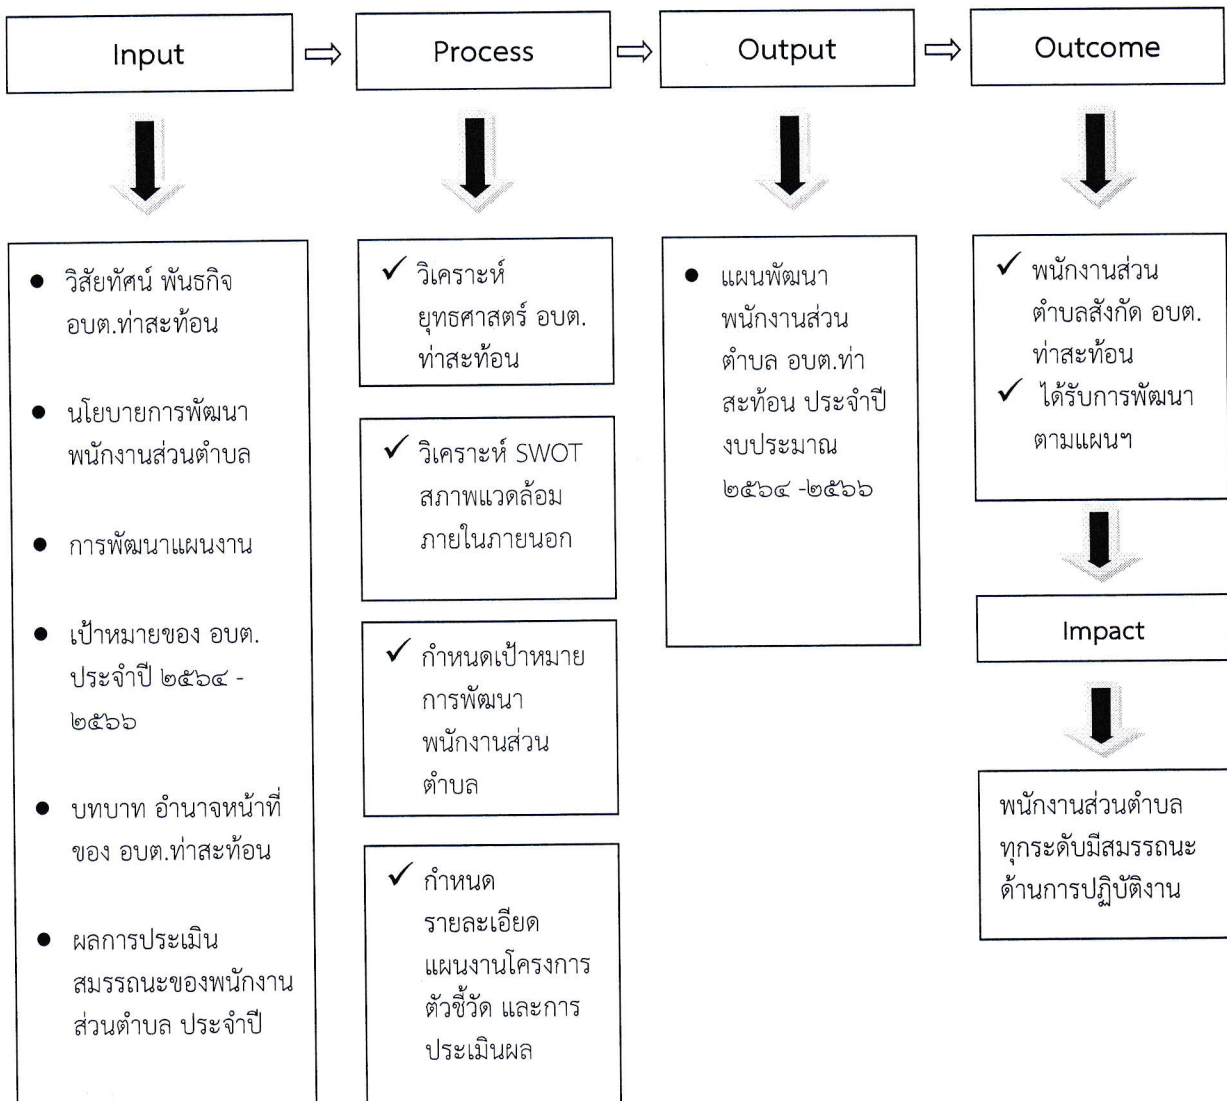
Input ⇨ Process ⇨ Output ⇨ Outcome

● วิสัยทัศน์ พันธกิจ อบต.ท่าสะท้อน

● นโยบายการพัฒนาพนักงานส่วนตำบล

● การพัฒนาแผนงาน

● เป้าหมายของ อบต. ประจำปี ๒๕๖๔ - ๒๕๖๖

● บทบาท อำนาจหน้าที่ของ อบต.ท่าสะท้อน

● ผลการประเมินสมรรถนะของพนักงานส่วนตำบล ประจำปี

✓ วิเคราะห์ยุทธศาสตร์ อบต.ท่าสะท้อน

✓ วิเคราะห์ SWOT สภาพแวดล้อมภายในภายนอก

✓ กำหนดเป้าหมายการพัฒนาพนักงานส่วนตำบล

✓ กำหนดรายละเอียดแผนงานโครงการ ตัวชี้วัด และการประเมินผล

● แผนพัฒนาพนักงานส่วนตำบล อบต.ท่าสะท้อน ประจำปีงบประมาณ ๒๕๖๔ -๒๕๖๖

✓ พนักงานส่วนตำบลสังกัด อบต.ท่าสะท้อน
✓ ได้รับการพัฒนาตามแผนฯ

Impact

พนักงานส่วนตำบลทุกระดับมีสมรรถนะด้านการปฏิบัติงาน